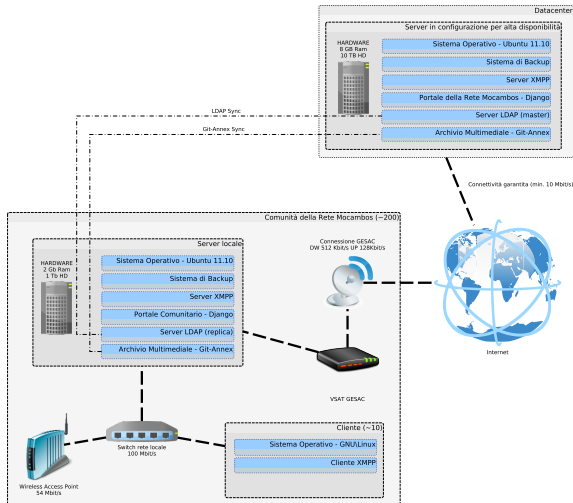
Datacenter

Server in configurazione per alta disponibilità

HARDWARE
8 GB Ram
10 TB HD

Sistema Operativo - Ubuntu 11.10

Sistema di Backup

Server XMPP

Portale della Rete Mocambos - Django

Server LDAP (master)

Archivio Multimediale - Git-Annex

LDAP Sync

Git-Annex Sync

Connettività garantita (min. 10 Mbit/s)

Comunità della Rete Mocambos (~200)

Server locale

HARDWARE
2 Gb Ram
1 Tb HD

Sistema Operativo - Ubuntu 11.10

Sistema di Backup

Server XMPP

Portale Comunitario - Django

Server LDAP (replica)

Archivio Multimediale - Git-Annex

Connessione GESAC
DW 512 Kbit/s UP 128Kbit/s

Internet

VSAT GESAC

Switch rete locale
100 Mbit/s

Wireless Access Point
54 Mbit/s

Cliente (~10)

Sistema Operativo - GNU\Linux

Cliente XMPP